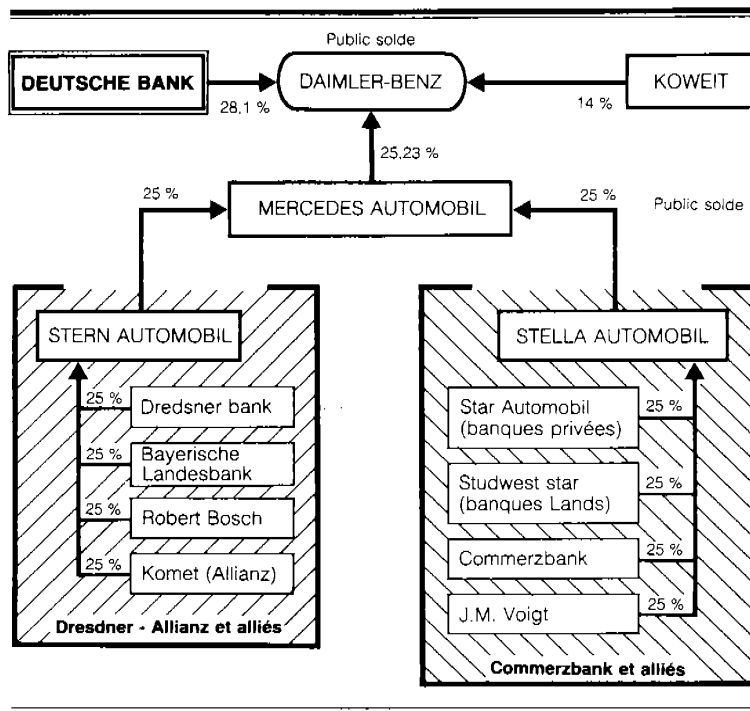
Public solde

DEUTSCHE BANK

28,1 %

DAIMLER-BENZ

KOWEIT

14 %

25,23 %

25 %

MERCEDES AUTOMOBIL

25 %

Public solde

STERN AUTOMOBIL

25 %
Dredsner bank

25 %
Bayerische Landesbank

25 %
Robert Bosch

25 %
Komet (Allianz)

Dresdner - Allianz et alliés

STELLA AUTOMOBIL

Star Automobil (banques privées)
25 %

Studwest star (banques Lands)
25 %

Commerzbank
25 %

J.M. Voigt
25 %

Commerzbank et alliés